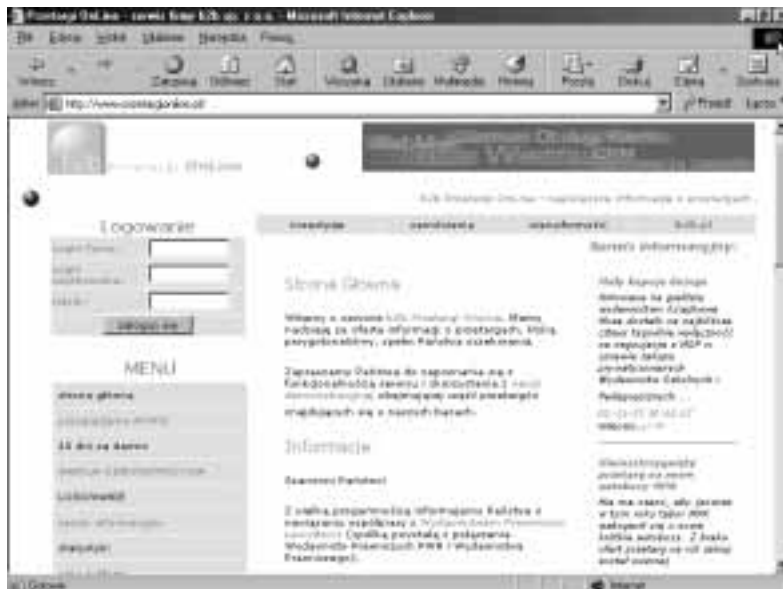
Przetargi OnLine - serwis firmy KZB sp. z o.o. - Microsoft Internet Explorer

Plik Edycja Widok Ulubione Narzędzia Pomoc

Wstecz Zatrzymaj Odśwież Start Wyszukaj Ulubione Multimedia Historia Poczta Drukuj Edytuj Dyskusja

Adres http://www.przetargionline.pl Przejdź Łącza

Przetargi OnLine

KZB Przetargi OnLine - najnowsze informacje o przetargach

Logowanie

Login firmy:

Login użytkownika:

Hasło:

Zaloguj się

MENU

strona główna

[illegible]

14 dni za darmo

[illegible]

cennik

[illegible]

statystyki

inwestycje

zamówienia

ogłoszenia

kontakt

Strona Główna

Witamy w serwisie KZB Przetargi Online. Mamy nadzieję że oferta informacji o przetargach, która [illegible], spełni Państwa oczekiwania.

Zapraszamy Państwa do zapoznania się z funkcjonalnością serwisu i skorzystania z wersji demonstracyjnej, obejmującej część przetargów znajdujących się w naszych bazach.

Informacje

Szanowni Państwo!

Z radością przedstawiamy informację Państwa o nawiązaniu współpracy z Wydawnictwem Prawniczym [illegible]. Współpraca powstała z połączenia Wydawnictw Prawniczych PWN i Wydawnictwa Prawniczego.

Serwis informacyjny

Mały Kodeks Rodzinny

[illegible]

Nadzwyczajnych

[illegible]

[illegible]

Internet